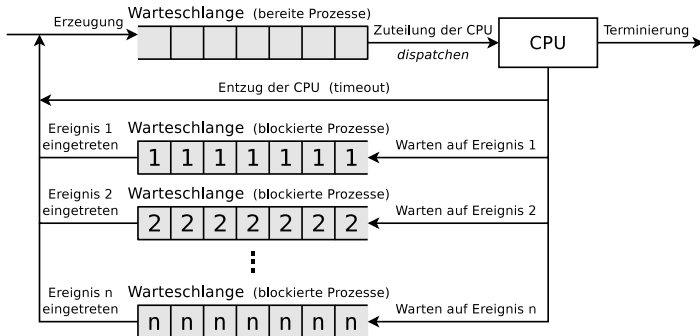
Erzeugung

Warteschlange (bereite Prozesse)

Zuteilung der CPU

dispatchen

CPU

Terminierung

Entzug der CPU (timeout)

Ereignis 1 eingetreten

Warteschlange (blockierte Prozesse)

| 1 | 1 | 1 | 1 | 1 | 1 | 1 |
|---|---|---|---|---|---|---|

Warten auf Ereignis 1

Ereignis 2 eingetreten

Warteschlange (blockierte Prozesse)

| 2 | 2 | 2 | 2 | 2 | 2 | 2 |
|---|---|---|---|---|---|---|

Warten auf Ereignis 2

⋮

Ereignis n eingetreten

Warteschlange (blockierte Prozesse)

| n | n | n | n | n | n | n |
|---|---|---|---|---|---|---|

Warten auf Ereignis n